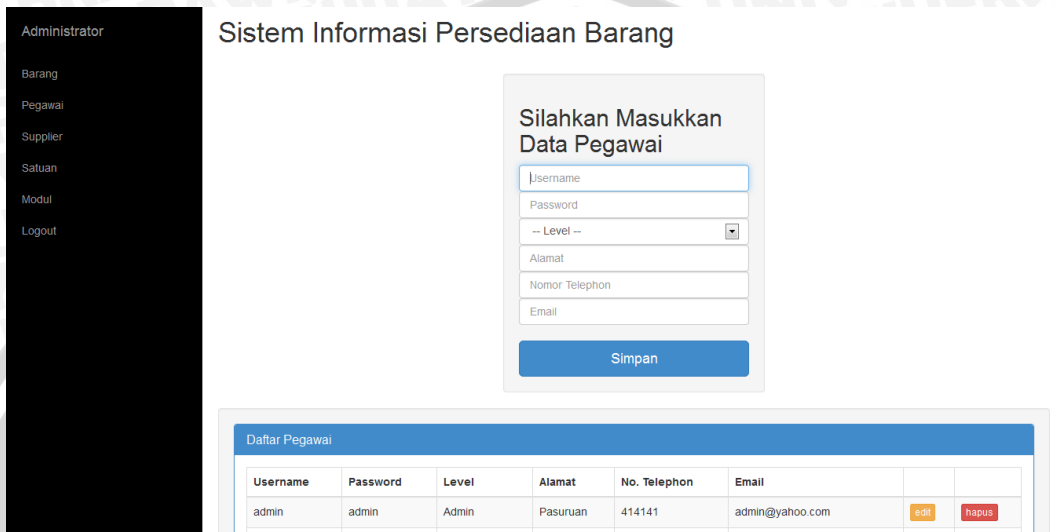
Administrator

Barang

Pegawai

Supplier

Satuan

Modul

Logout

Sistem Informasi Persediaan Barang

Silahkan Masukkan Data Pegawai

Username

Password

-- Level --

Alamat

Nomor Telephon

Email

Simpan

Daftar Pegawai

| Username | Password | Level | Alamat | No. Telephon | Email | | |
|---|---|---|---|---|---|---|---|
| admin | admin | Admin | Pasuruan | 414141 | admin@yahoo.com | edit | hapus |